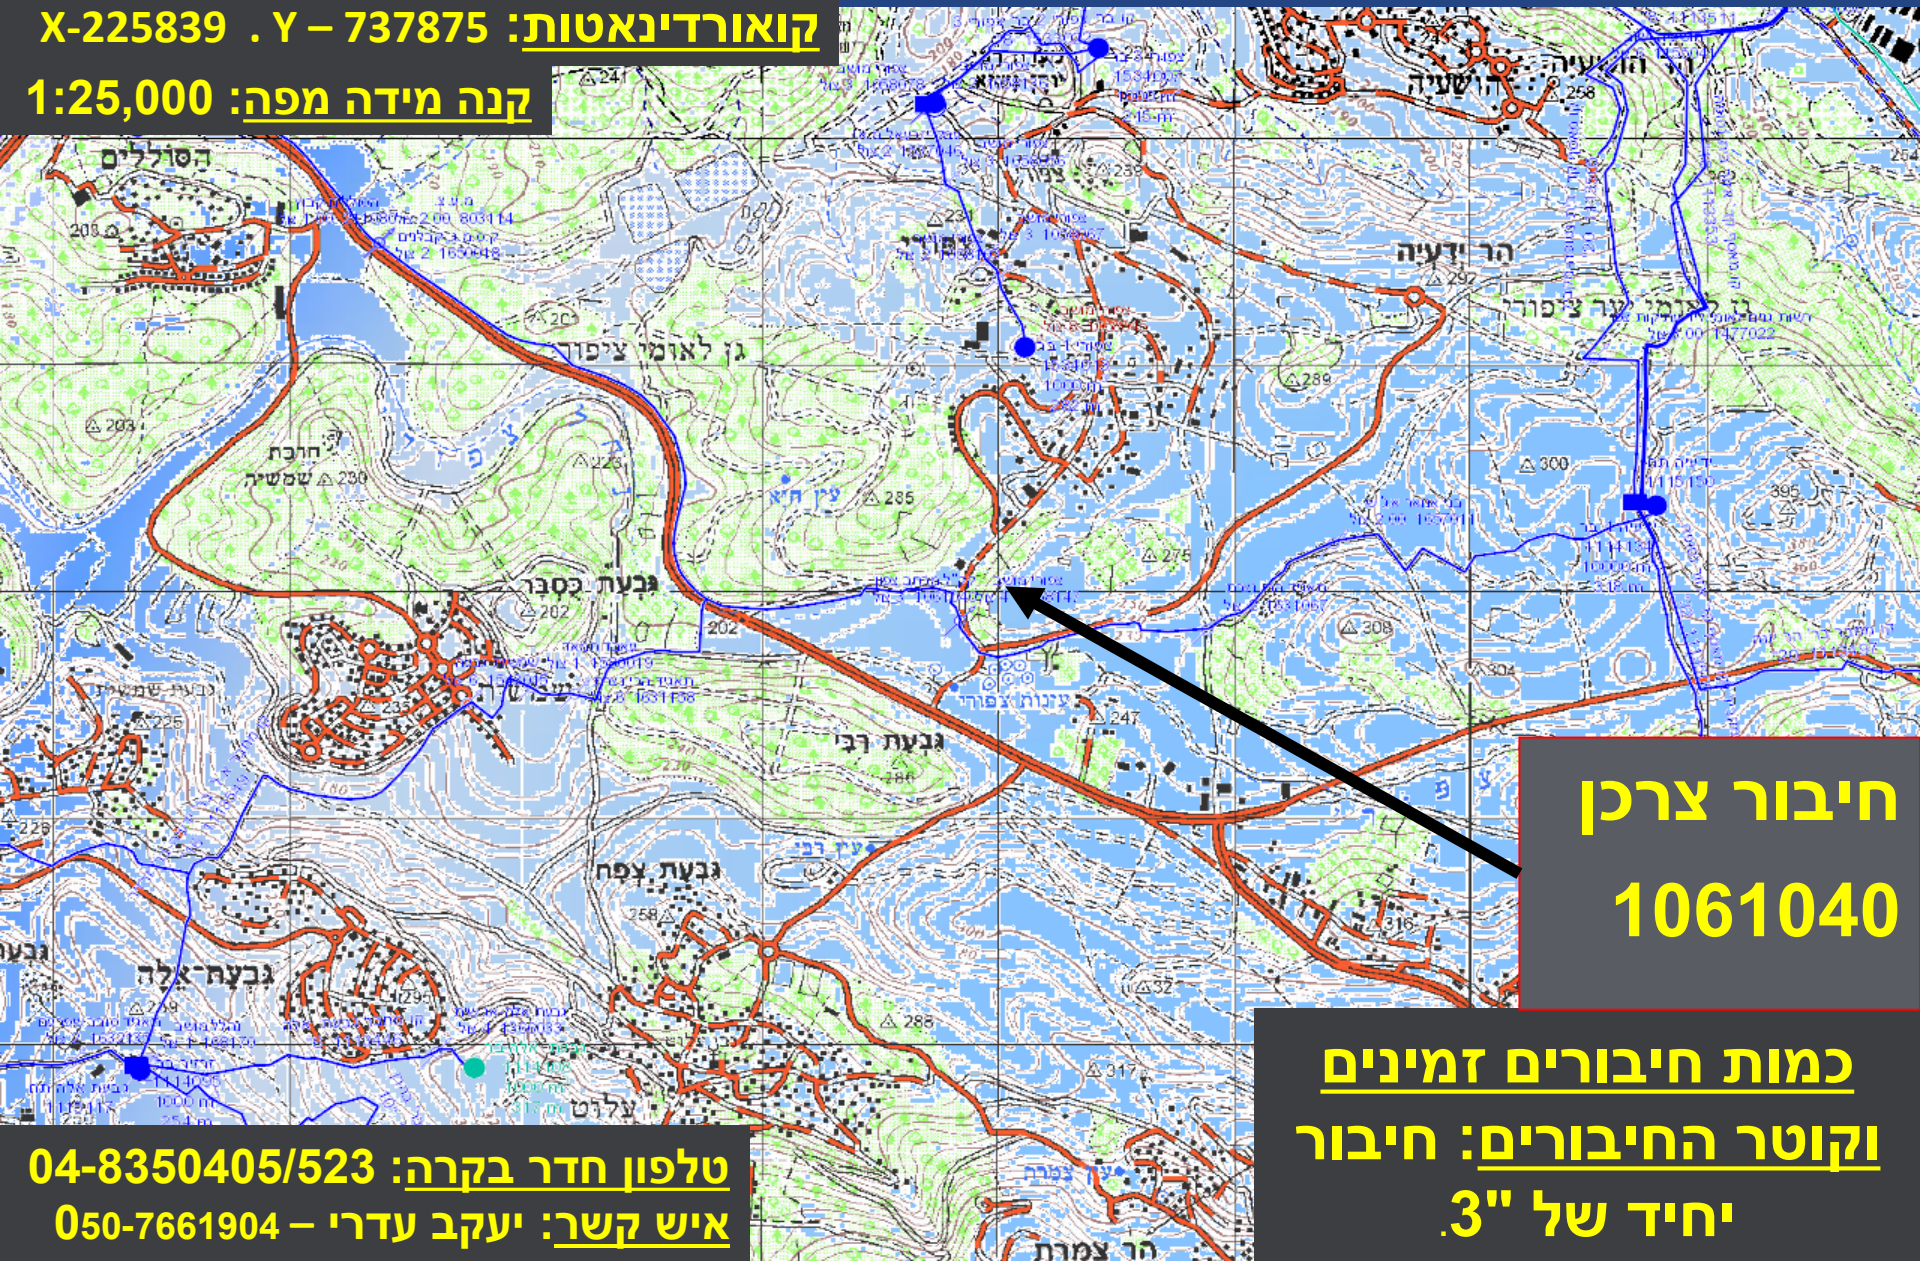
קואורדינאטות: X-225839 . Y – 737875
קנה מידה מפה: 1:25,000

הסוללים
גן לאומי ציפורי
הר ידעיה
הושעיה
חרבת שמשית
גבעת כסבר
גבעת רבי
גבעת צפח
גבעת-אלה
עין חיא
עינות צפורי
שמשית
בלדט
הר צמרת

חיבור צרכן
1061040

כמות חיבורים זמנים
וקוטר החיבורים: חיבור יחיד של "3.

טלפון חדר בקרה: 04-8350405/523
איש קשר: יעקב עדרי – 050-7661904